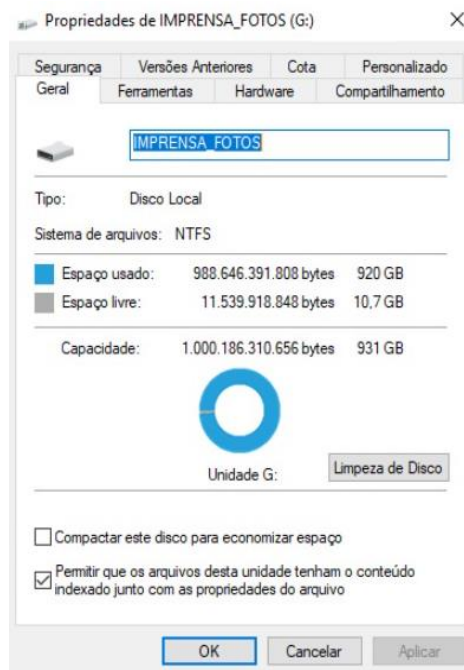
Propriedades de IMPRENSA_FOTOS (G:)

×

Segurança | Versões Anteriores | Cota | Personalizado
Geral | Ferramentas | Hardware | Compartilhamento

IMPRENSA_FOTOS

Tipo: Disco Local

Sistema de arquivos: NTFS

Espaço usado: 988.646.391.808 bytes 920 GB

Espaço livre: 11.539.918.848 bytes 10,7 GB

Capacidade: 1.000.186.310.656 bytes 931 GB

Unidade G:

Limpeza de Disco

Compactar este disco para economizar espaço

Permitir que os arquivos desta unidade tenham o conteúdo indexado junto com as propriedades do arquivo

OK Cancelar Aplicar